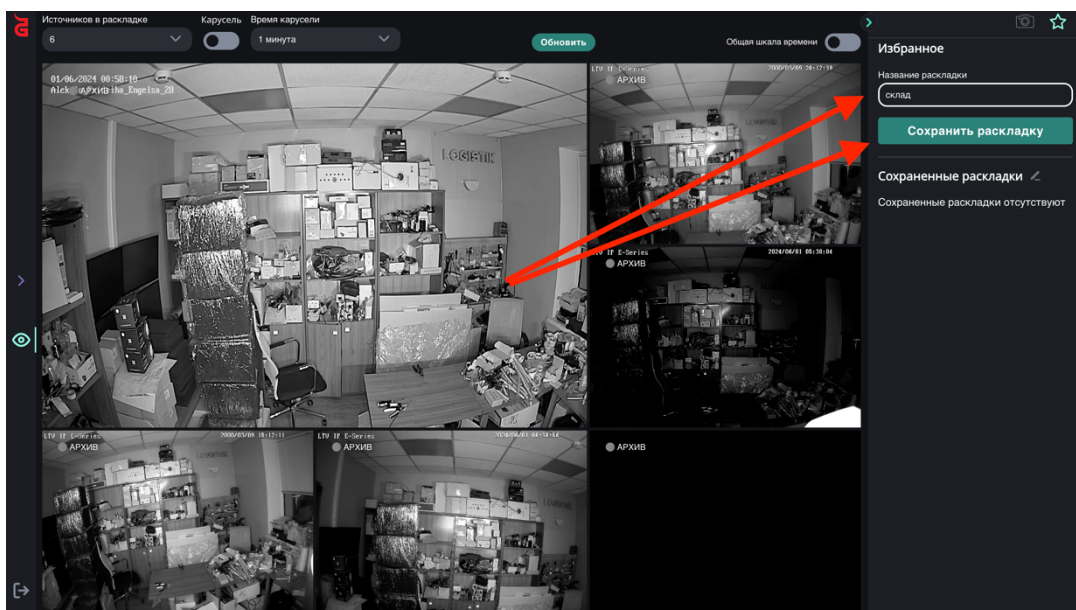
Источников в раскладке
6
Карусель
Время карусели
1 минута
Обновить
Общая шкала времени

01/06/2024 00:50:10
Alek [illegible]ha_Engelsa_28
LOGISTIK

LTV IP E-Series
АРХИВ

LTV IP E-Series
АРХИВ
2024/06/01 00:30:04

LTV IP E-Series
АРХИВ

LTV IP E-Series
АРХИВ

АРХИВ

Избранное
Название раскладки
склад
Сохранить раскладку
Сохраненные раскладки
Сохраненные раскладки отсутствуют